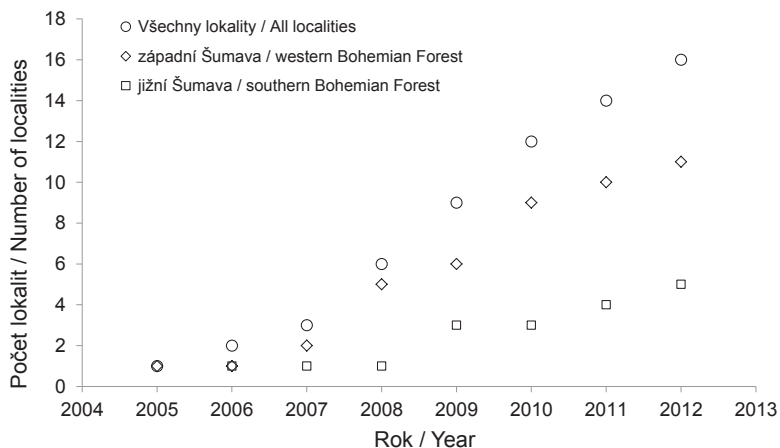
○ Všechny lokality / All localities
◇ západní Šumava / western Bohemian Forest
□ jižní Šumava / southern Bohemian Forest

Počet lokalit / Number of localities

18
16
14
12
10
8
6
4
2
0

2004 2005 2006 2007 2008 2009 2010 2011 2012 2013

Rok / Year